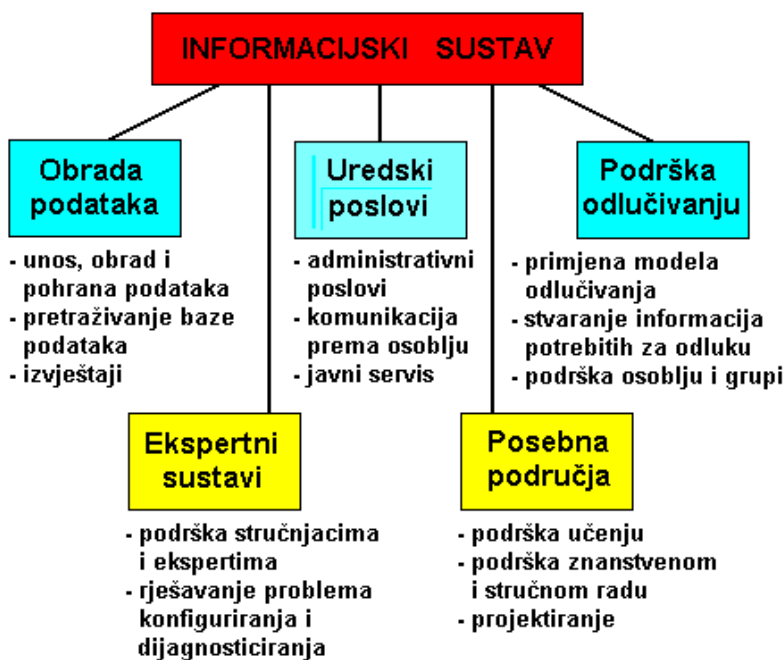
INFORMACIJSKI SUSTAV

Obrada podataka

- unos, obrad i pohrana podataka
- pretraživanje baze podataka
- izvještaji

Uredski poslovi

- administrativni poslovi
- komunikacija prema osoblju
- javni servis

Podrška odlučivanju

- primjena modela odlučivanja
- stvaranje informacija potrebitih za odluku
- podrška osoblju i grupi

Ekspertni sustavi

- podrška stručnjacima i ekspertima
- rješavanje problema konfiguriranja i dijagnosticiranja

Posebna područja

- podrška učenju
- podrška znanstvenom i stručnom radu
- projektiranje